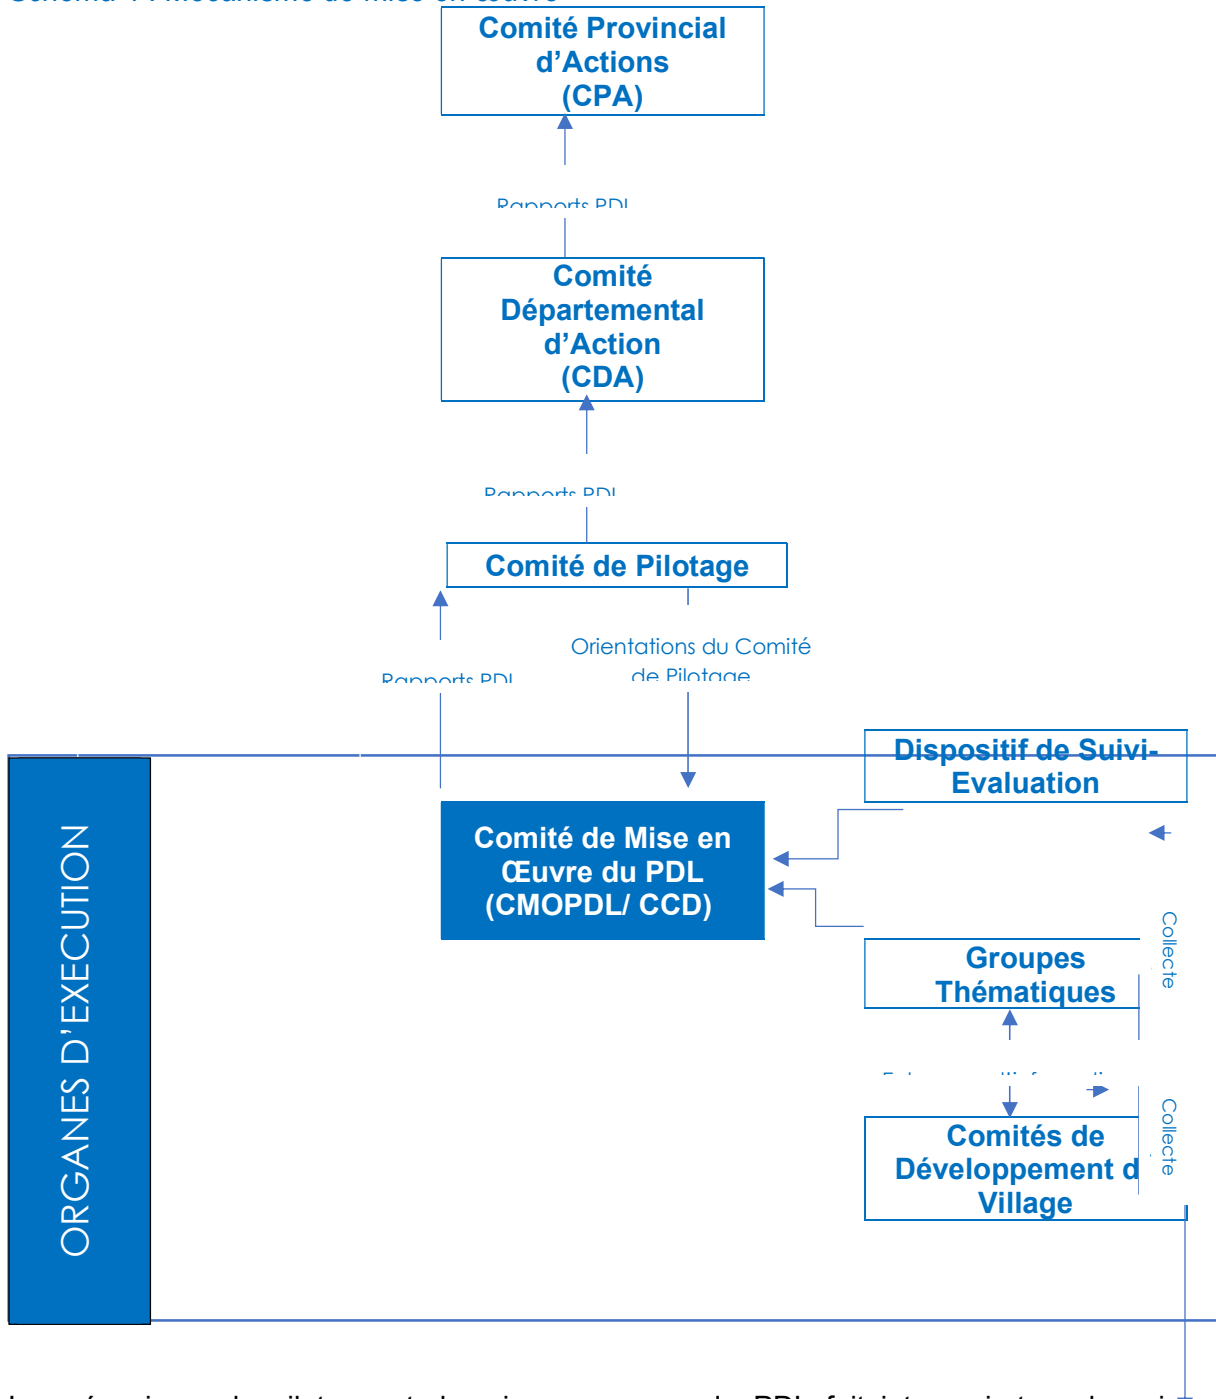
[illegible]

Comité Provincial d'Actions (CPA)

Rapports PDL

Comité Départemental d'Action (CDA)

Rapports PDL

Comité de Pilotage

Orientations du Comité de Pilotage

Rapports PDL

ORGANES D'EXECUTION

Dispositif de Suivi-Evaluation

Comité de Mise en Œuvre du PDL (CMOPDL/ CCD)

Collecte

Groupes Thématiques

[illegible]

Collecte

Comités de Développement d Village

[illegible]